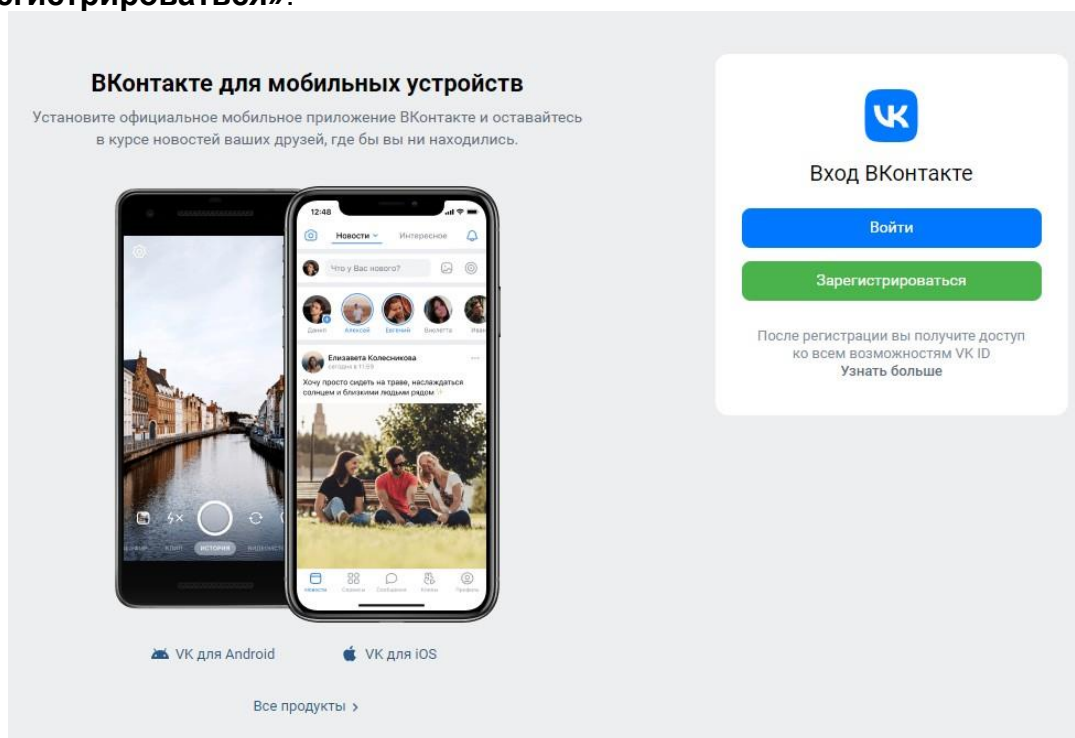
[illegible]гистрироваться».

ВКонтакте для мобильных устройств

Установите официальное мобильное приложение ВКонтакте и оставайтесь в курсе новостей ваших друзей, где бы вы ни находились.

12:48

Новости Интересное

Что у Вас нового?

Данил Алексей Евгений Виолетта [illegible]

Елизавета Колесникова

сегодня в 11:09

Хочу просто сидеть на траве, наслаждаться солнцем и близкими людьми рядом

КЛИП ИСТОРИЯ

Новости Сервисы Сообщения Клипы Профиль

VK для Android

VK для iOS

Все продукты ›

VK

Вход ВКонтакте

Войти

Зарегистрироваться

После регистрации вы получите доступ ко всем возможностям VK ID

Узнать больше